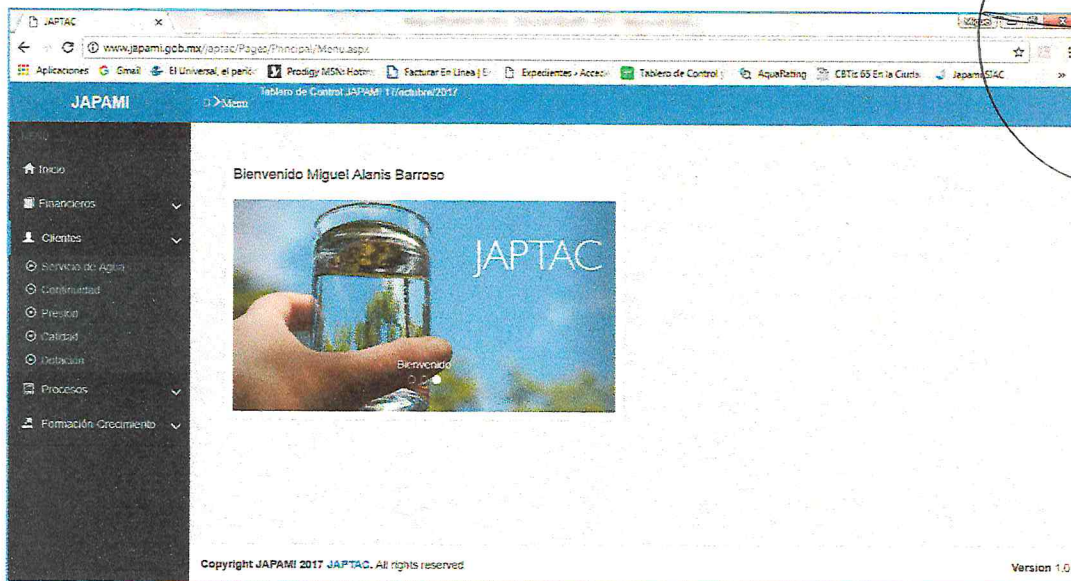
JAPTAC ×

www.japami.gob.mx/japtac/Pages/Principal/Menu.aspx

Aplicaciones Gmail El Universal, el peric Prodigy MSN: Hotm Facturar En Linea | E Expedientes › Acces Tablero de Control AquaRating CBTis 65 En la Ciuda JapamiSIAC »

JAPAMI Menu Tablero de Control JAPAMI 11/octubre/2017

Inicio
Financieros
Clientes
Servicio de Agua
Continuidad
Presión
Calidad
Dotación
Procesos
Formación Crecimiento

Bienvenido Miguel Alanis Barroso

JAPTAC

Bienvenido

Copyright JAPAMI 2017 JAPTAC. All rights reserved

Version 1.0